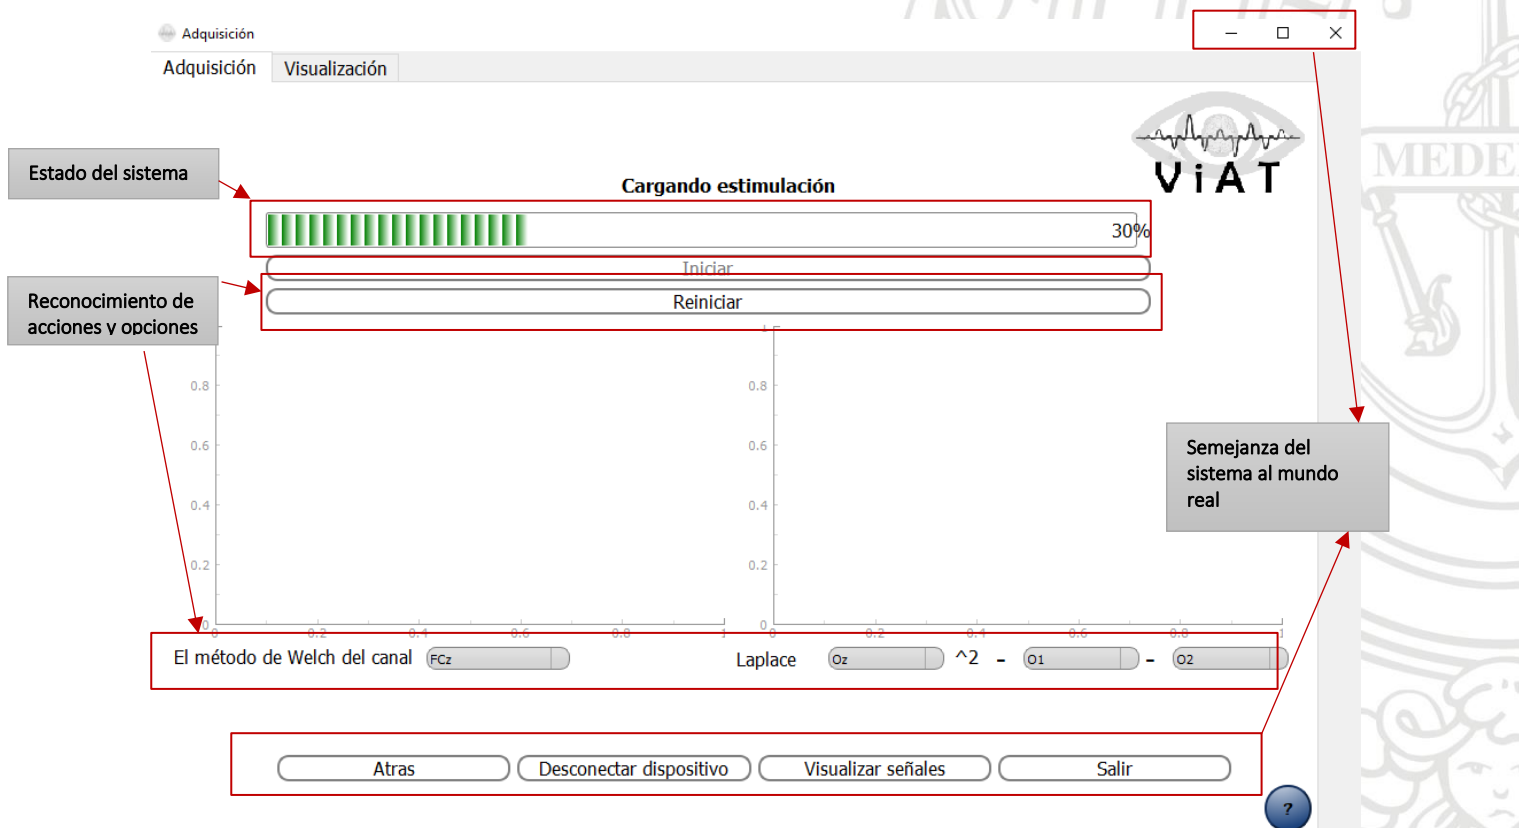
Adquisición

Adquisición
Visualización

ViAT

Estado del sistema

Cargando estimulación

30%

Iniciar

Reiniciar

Reconocimiento de acciones y opciones

0.8
0.6
0.4
0.2
0
0.2
0.4
0.6
0.8
1

0.8
0.6
0.4
0.2
0
0.2
0.4
0.6
0.8
1

Semejanza del sistema al mundo real

El método de Welch del canal FCz

Laplace Oz ^2 - O1 - O2

Atras
Desconectar dispositivo
Visualizar señales
Salir

?

MEDE